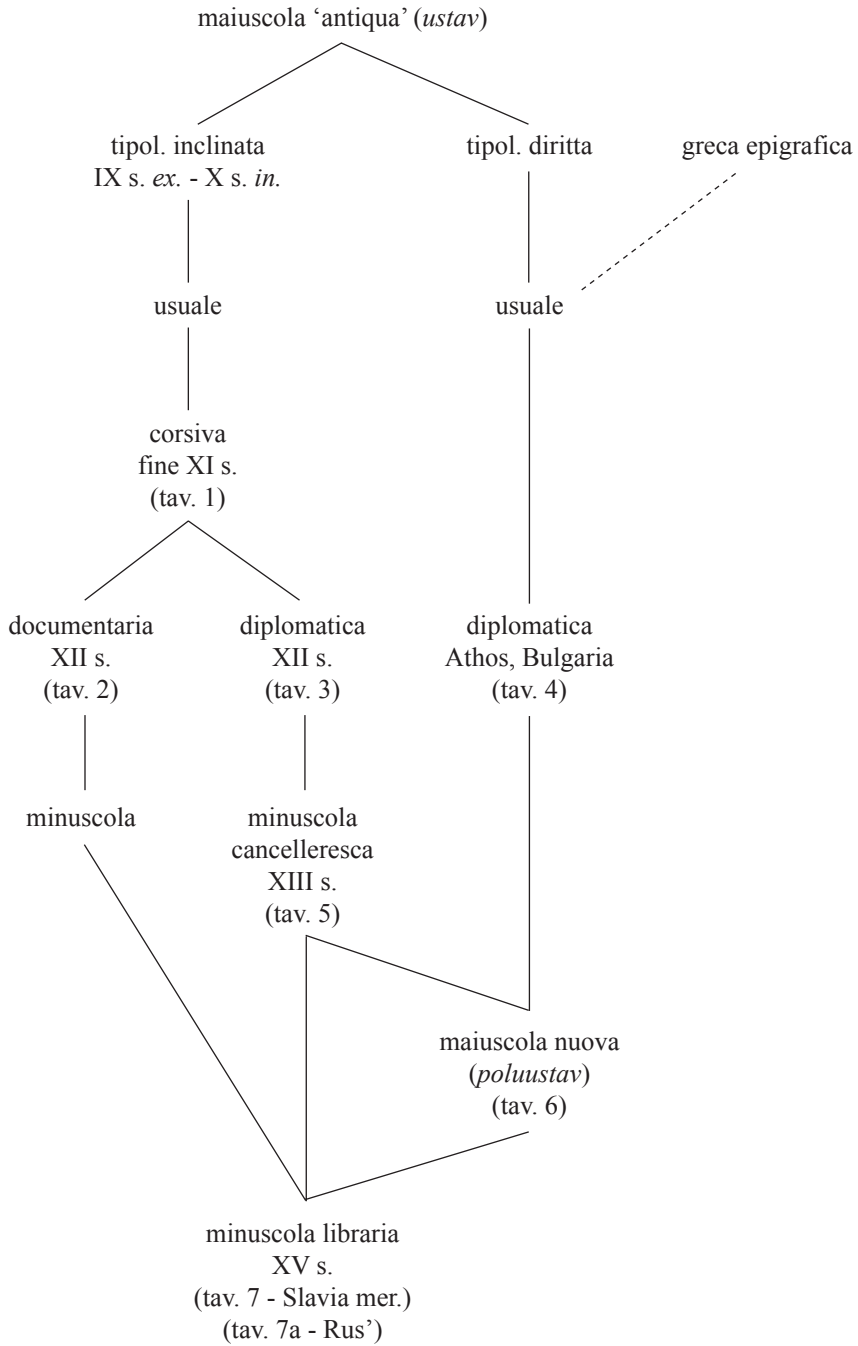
maiuscola 'antiqua' (ustav)

tipol. inclinata
IX s. ex. - X s. in.

tipol. diritta

greca epigrafica

usuale

usuale

corsiva
fine XI s.
(tav. 1)

documentaria
XII s.
(tav. 2)

diplomatica
XII s.
(tav. 3)

diplomatica
Athos, Bulgaria
(tav. 4)

minuscola

minuscola
cancelleresca
XIII s.
(tav. 5)

maiuscola nuova
(poluustav)
(tav. 6)

minuscola libraria
XV s.
(tav. 7 - Slavia mer.)
(tav. 7a - Rus')